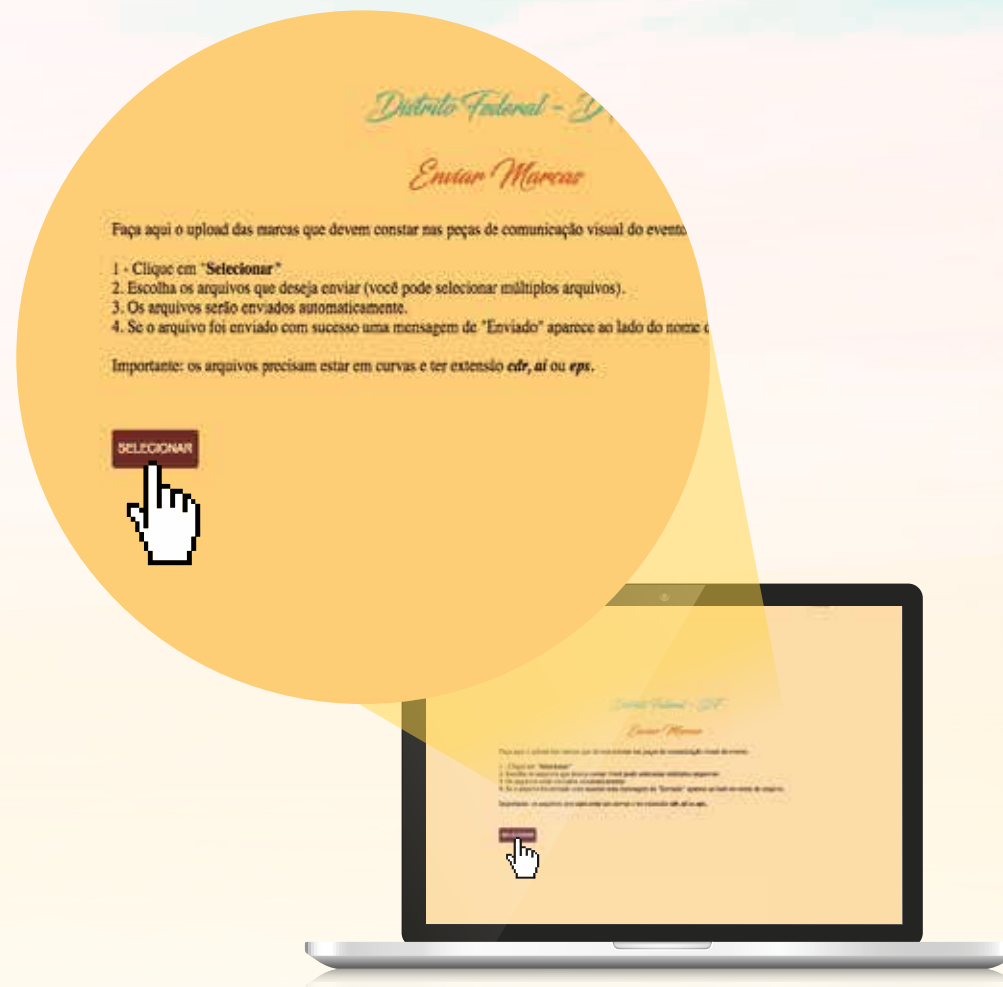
Distrito Federal - D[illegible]

Enviar Marcas

Faça aqui o upload das marcas que devem constar nas peças de comunicação visual do evento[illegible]

1 - Clique em "**Selecionar**"
2. Escolha os arquivos que deseja enviar (você pode selecionar múltiplos arquivos).
3. Os arquivos serão enviados automaticamente.
4. Se o arquivo foi enviado com sucesso uma mensagem de "Enviado" aparece ao lado do nome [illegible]

Importante: os arquivos precisam estar em curvas e ter extensão ***cdr, ai*** ou ***eps***.

SELECIONAR

Distrito Federal - DF

Enviar Marcas

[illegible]

SELECIONAR